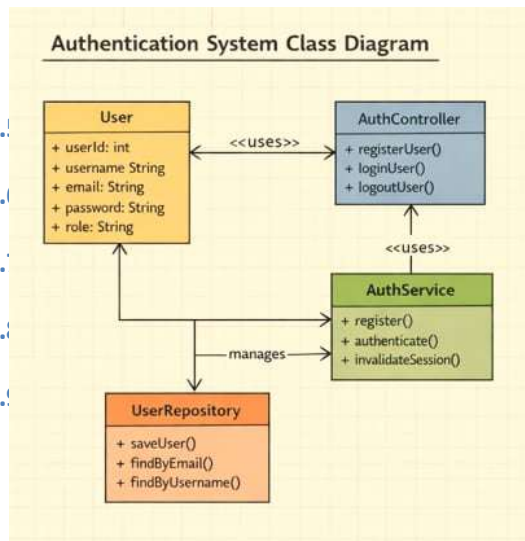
Authentication System Class Diagram

User
+ userId: int
+ username String
+ email: String
+ password: String
+ role: String

<<uses>>

AuthController
+ registerUser()
+ loginUser()
+ logoutUser()

<<uses>>

AuthService
+ register()
+ authenticate()
+ invalidateSession()

manages

UserRepository
+ saveUser()
+ findByEmail()
+ findByUsername()